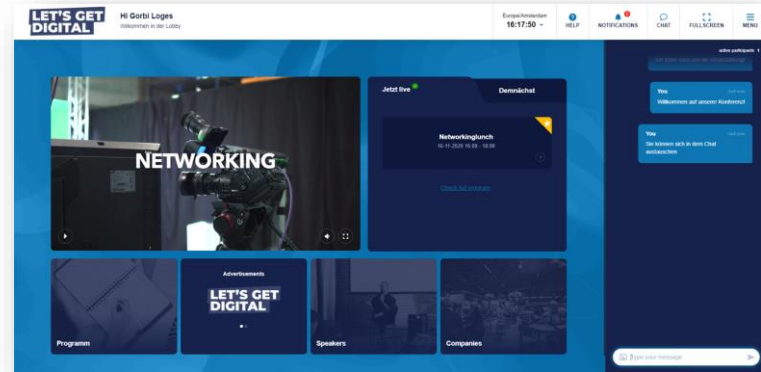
LET'S GET DIGITAL

Hi Gorbi Loges
Willkommen in der Lobby

Europe/Amsterdam
16:17:50

HELP
NOTIFICATIONS
CHAT
FULLSCREEN
MENU

active participants 1

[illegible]

You
Willkommen auf unserer Konferenz!

You
Sie können sich in dem Chat austauschen

NETWORKING

Jetzt live
Demnächst

Networkinglunch
16-11-2020 10:00 - 10:00

Check full program

Advertisements
LET'S GET DIGITAL

Programm
Speakers
Companies

Type your message